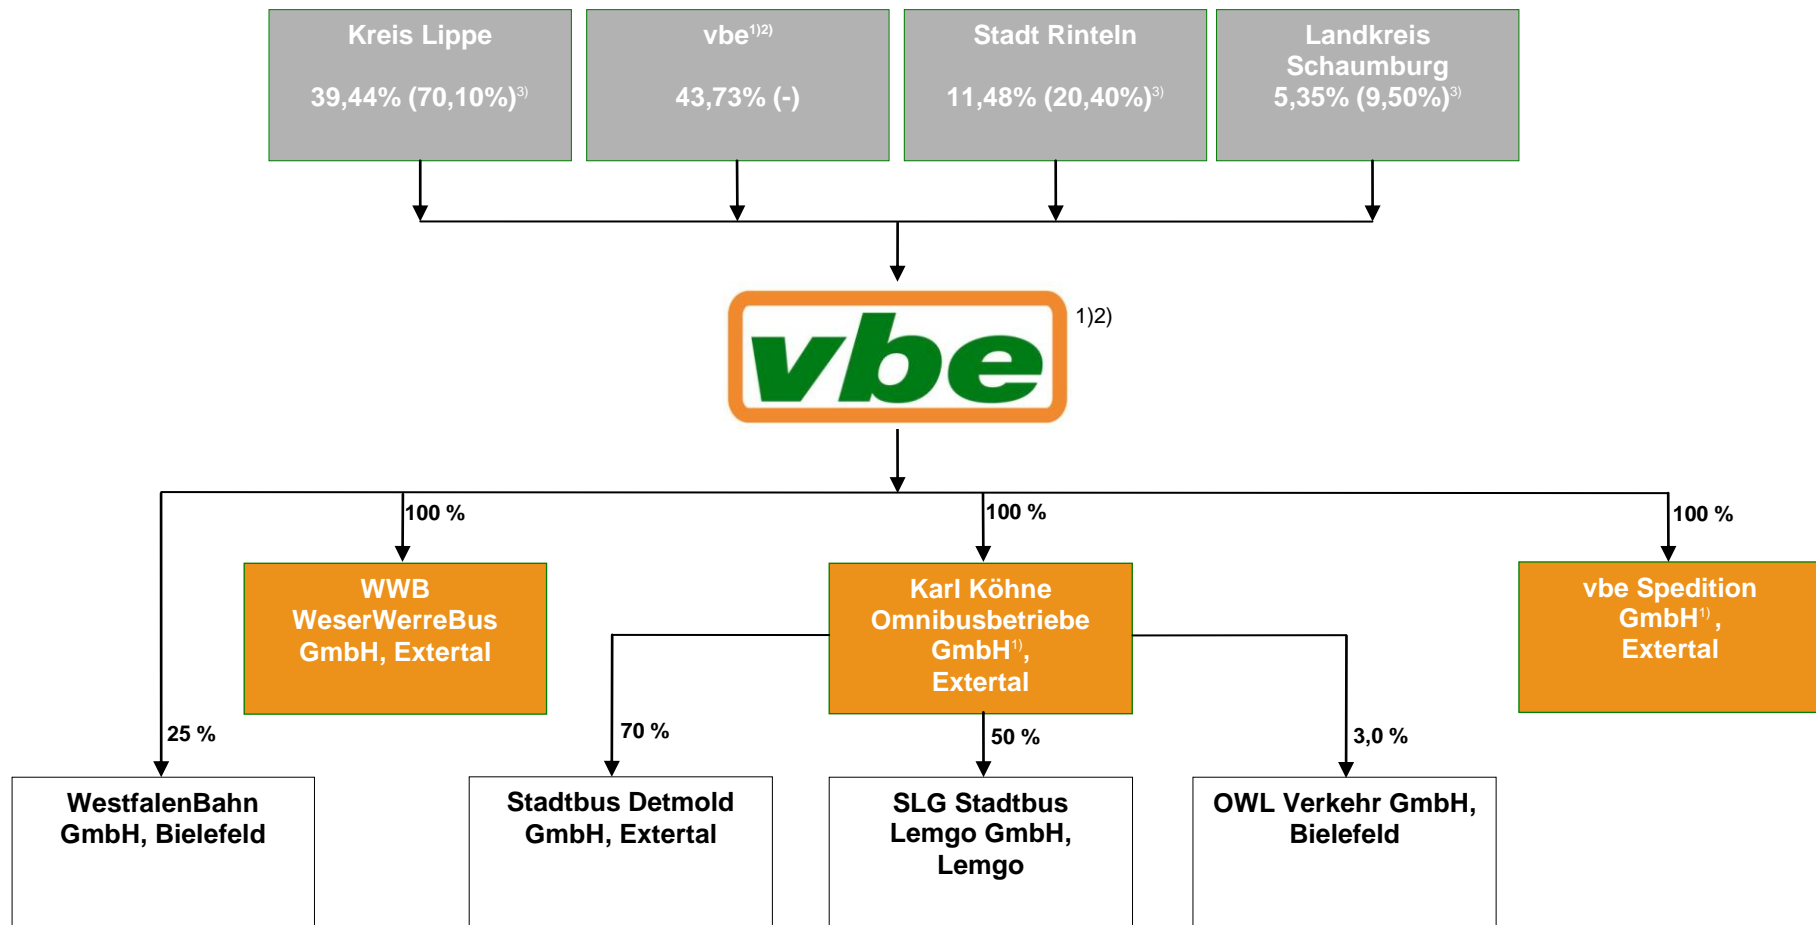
Kreis Lippe

39,44% (70,10%)$^{3)}$

vbe$^{1)2)}$

43,73% (-)

Stadt Rinteln

11,48% (20,40%)$^{3)}$

Landkreis Schaumburg

5,35% (9,50%)$^{3)}$

vbe

1)2)

100 %

WWB WeserWerreBus GmbH, Extertal

100 %

Karl Köhne Omnibusbetriebe GmbH$^{1)}$, Extertal

100 %

vbe Spedition GmbH$^{1)}$, Extertal

25 %

WestfalenBahn GmbH, Bielefeld

70 %

Stadtbus Detmold GmbH, Extertal

50 %

SLG Stadtbus Lemgo GmbH, Lemgo

3,0 %

OWL Verkehr GmbH, Bielefeld